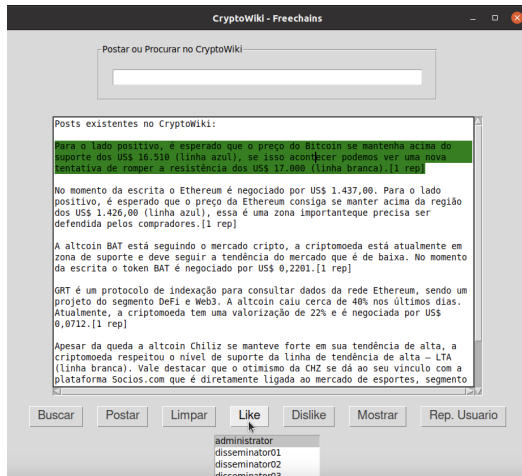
CryptoWiki - Freechains

Postar ou Procurar no CryptoWiki

Posts existentes no CryptoWiki:

Para o lado positivo, é esperado que o preço do Bitcoin se mantenha acima do suporte dos US$ 16.510 (linha azul), se isso acontecer podemos ver uma nova tentativa de romper a resistência dos US$ 17.000 (linha branca).[1 rep]

No momento da escrita o Ethereum é negociado por US$ 1.437,00. Para o lado positivo, é esperado que o preço da Ethereum consiga se manter acima da região dos US$ 1.426,00 (linha azul), essa é uma zona importanteque precisa ser defendida pelos compradores.[1 rep]

A altcoin BAT está seguindo o mercado cripto, a criptomoeda está atualmente em zona de suporte e deve seguir a tendência do mercado que é de baixa. No momento da escrita o token BAT é negociado por US$ 0,2201.[1 rep]

GRT é um protocolo de indexação para consultar dados da rede Ethereum, sendo um projeto do segmento DeFi e Web3. A altcoin caiu cerca de 40% nos últimos dias. Atualmente, a criptomoeda tem uma valorização de 22% e é negociada por US$ 0,0712.[1 rep]

Apesar da queda a altcoin Chiliz se manteve forte em sua tendência de alta, a criptomoeda respeitou o nível de suporte da linha de tendência de alta – LTA (linha branca). Vale destacar que o otimismo da CHZ se dá ao seu vínculo com a plataforma Socios.com que é diretamente ligada ao mercado de esportes, segmento

Buscar | Postar | Limpar | Like | Dislike | Mostrar | Rep. Usuario

administrator
disseminator01
disseminator02
disseminator03